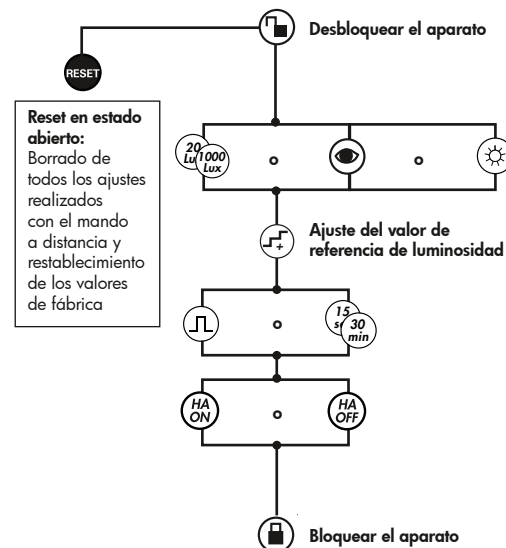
Desbloquear el aparato

RESET

**Reset en estado abierto:**
Borrado de todos los ajustes realizados con el mando a distancia y restablecimiento de los valores de fábrica

20 Lux
1000 Lux

Ajuste del valor de referencia de luminosidad

15 s
30 min

HA ON
HA OFF

Bloquear el aparato